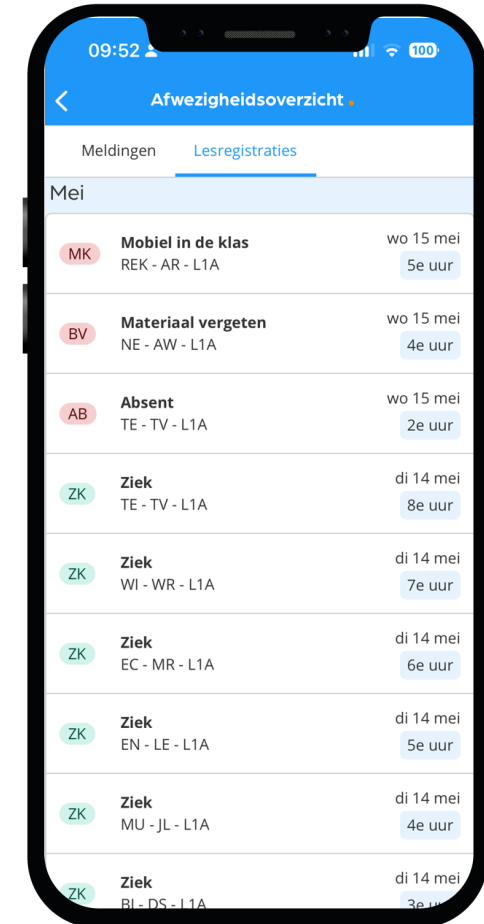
09:52

100

Afwezigheidsoverzicht

Meldingen Lesregistraties

Mei

MK Mobiel in de klas
REK - AR - L1A
wo 15 mei
5e uur

BV Materiaal vergeten
NE - AW - L1A
wo 15 mei
4e uur

AB Absent
TE - TV - L1A
wo 15 mei
2e uur

ZK Ziek
TE - TV - L1A
di 14 mei
8e uur

ZK Ziek
WI - WR - L1A
di 14 mei
7e uur

ZK Ziek
EC - MR - L1A
di 14 mei
6e uur

ZK Ziek
EN - LE - L1A
di 14 mei
5e uur

ZK Ziek
MU - JL - L1A
di 14 mei
4e uur

ZK Ziek
BI - DS - L1A
di 14 mei
3e uur